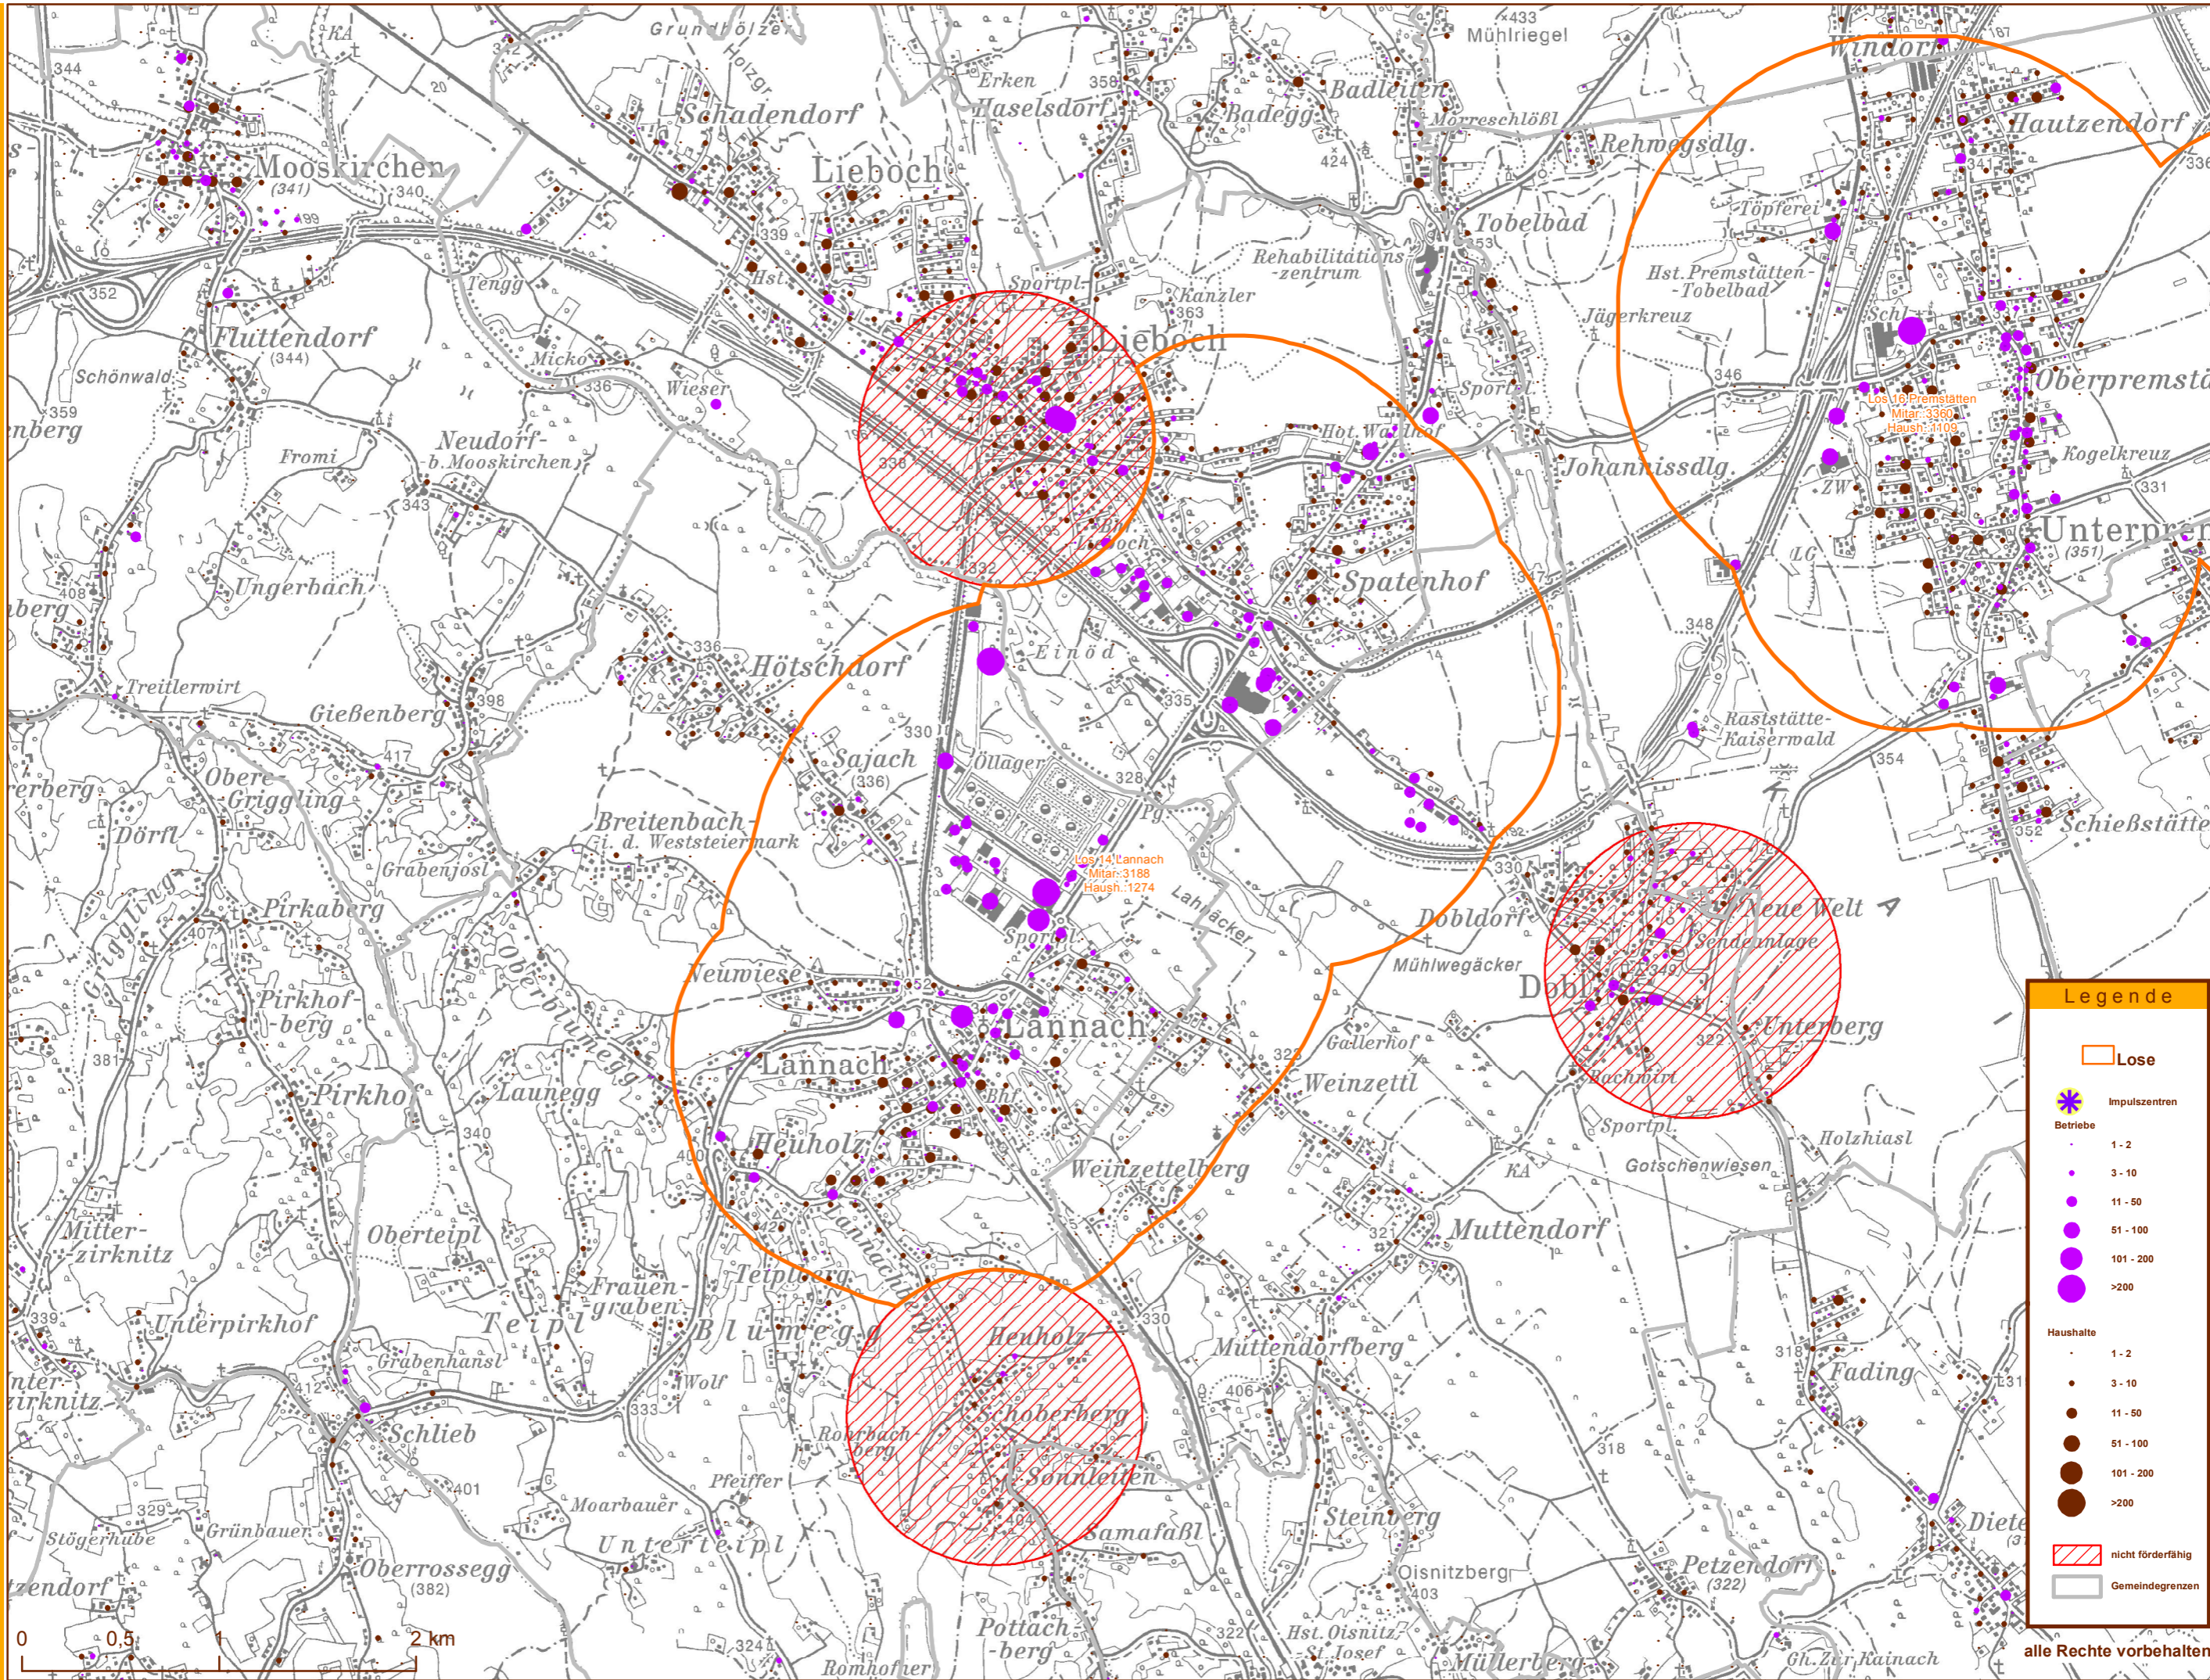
Legende

Lose

Impulszentren

Betriebe

1 - 2

3 - 10

11 - 50

51 - 100

101 - 200

>200

Haushalte

1 - 2

3 - 10

11 - 50

51 - 100

101 - 200

>200

nicht förderfähig

Gemeindegrenzen

alle Rechte vorbehalten

Los 14 Lannach
Mitar.: 3188
Haush.: 1274

Los 16 Premstätten
Mitar.: 3360
Haush.: 4109

0 0,5 1 2 km

Mooskirchen (341)
Fluttendorf (344)
Schönwald
Neudorf b. Mooskirchen
Fromi
Ungerbach
Treitlerwirt
Gießenberg
Obere Griggling
Dörfl
Grabenjosl
Pirkaberg
Pirkhofberg
Pirkhof
Launegg
Oberteipl
Mitterzirknitz
Unterpirkhof
Frauengraben
Teipl
Grabenhansl
Schlieb
Grünbauer
Stögerhube
Oberrossegg (382)
Moarbauer
Unterteipl
Pfeiffer
Rohrbachberg
Heuholz
Schoberberg
Sonnleiten
Samafaßl
Pottachberg
Romhofer
Wolf
Blumegg
Teipl
Heuholz
Lannach
Neuwiese
Sajach (336)
Breitenbach i. d. Weststeiermark
Hötschdorf
Einöd
Öllager
Sportpl.
Weinzettelberg
Weinzettl
Gallerhof
Lannacker
Dobldorf
Mühlwegäcker
Dobl
Neue Welt
Sendeanlage
Unterberg
Bachwirt
Sportpl.
Gotschenwiesen
Holzhiasl
Muttendorf
Muttendorfberg
Steinberg
Oisnitzberg
Hst. Oisnitz St. Josef
Müllerberg
Petzendorf (322)
Fading
Gh. Zur Kainach
Dietе
Schießstätte
Raststätte Kaiserwald
Spatenhof
Hot. Wallner
Johannisdlg.
Kogelkreuz
Unterpre (351)
Oberpremstä
Hst. Premstätten - Tobelbad
Töpferei
Jägerkreuz
Hautzendorf
Windorf
Rehwegsdlg.
Tobelbad
Rehabilitationszentrum
Kanzler
Sportpl.
Badleiten
Badegg
Mühlriegel
Morreschlößl
Erken
Haselsdorf
Schadendorf
Lieboch
Lieboch
Grundhölzer
Holzgr.
Hst.
Tengg
Micko
Wieser
Erl
Sportpl.
ZW
LG
KA
KA
344
340
339
352
359
408
336
343
398
381
407
412
339
329
401
333
406
318
330
322
328
335
348
346
354
352
424
433
363
353
331
336
330
324
322
403